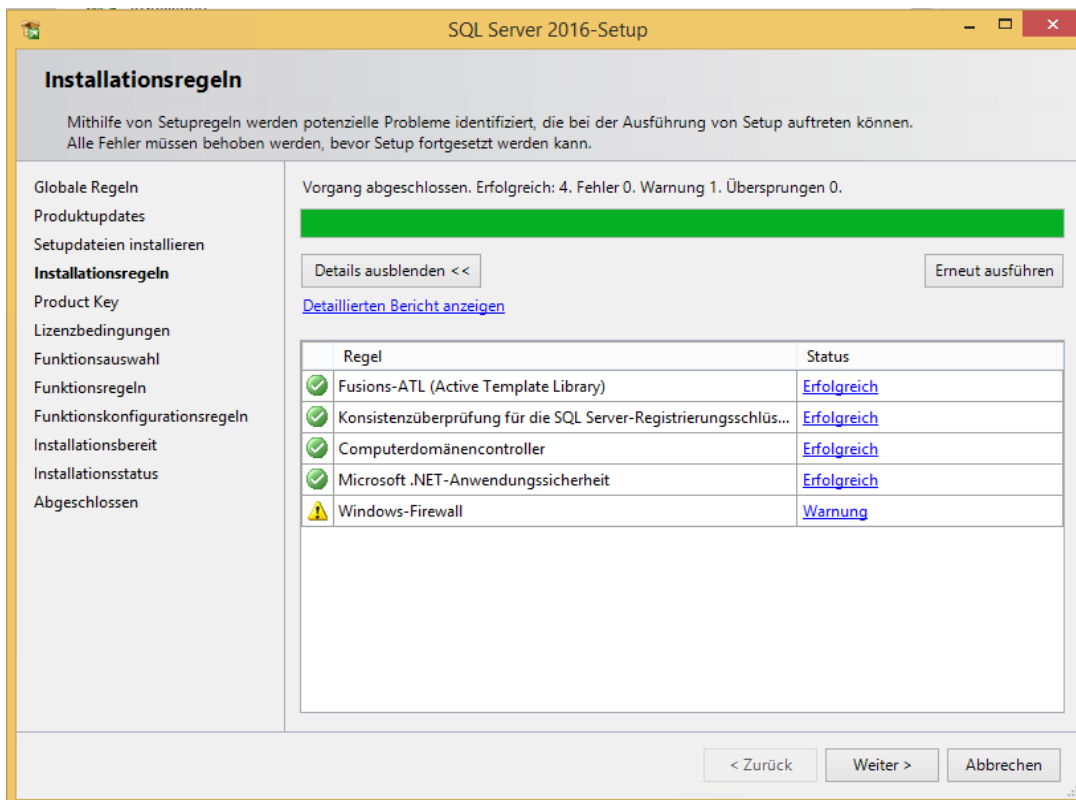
SQL Server 2016-Setup

Installationsregeln

Mithilfe von Setupregeln werden potenzielle Probleme identifiziert, die bei der Ausführung von Setup auftreten können. Alle Fehler müssen behoben werden, bevor Setup fortgesetzt werden kann.

Globale Regeln
Produktupdates
Setupdateien installieren
Installationsregeln
Product Key
Lizenzbedingungen
Funktionsauswahl
Funktionsregeln
Funktionskonfigurationsregeln
Installationsbereit
Installationsstatus
Abgeschlossen

Vorgang abgeschlossen. Erfolgreich: 4. Fehler 0. Warnung 1. Übersprungen 0.

Details ausblenden <<

Erneut ausführen

Detaillierten Bericht anzeigen

| | Regel | Status |
|---|---|---|
| | Fusions-ATL (Active Template Library) | Erfolgreich |
| | Konsistenzüberprüfung für die SQL Server-Registrierungsschlüs... | Erfolgreich |
| | Computerdomänencontroller | Erfolgreich |
| | Microsoft .NET-Anwendungssicherheit | Erfolgreich |
| | Windows-Firewall | Warnung |

< Zurück
Weiter >
Abbrechen